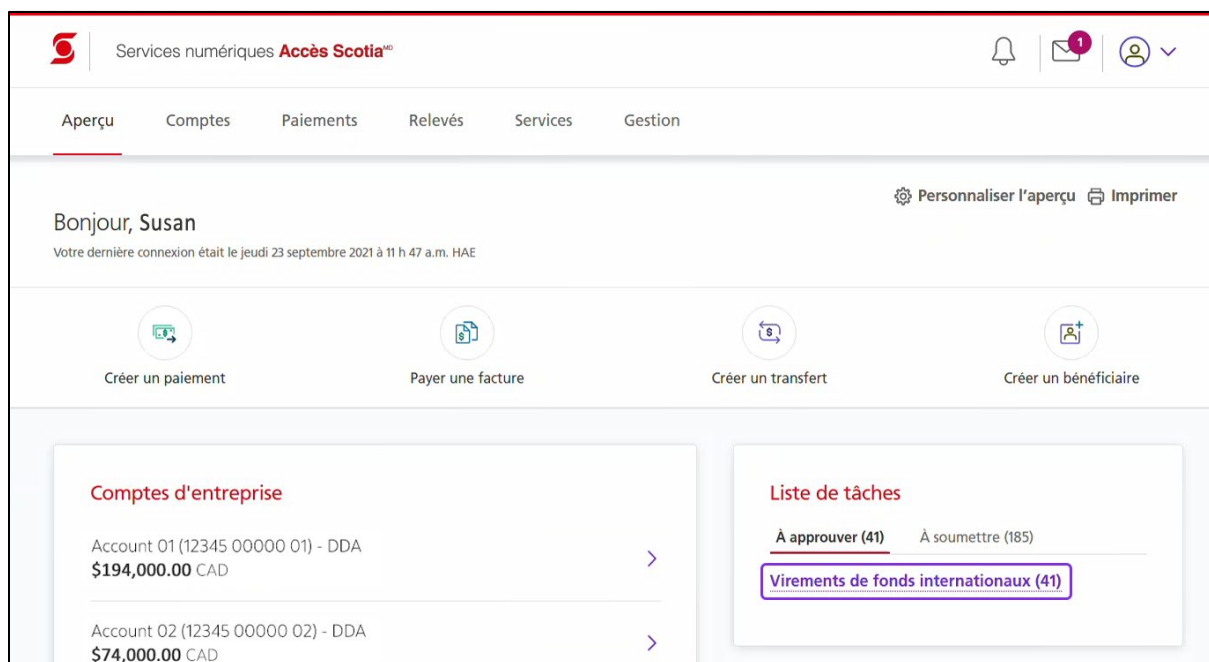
Services numériques Accès Scotia$^{MD}$

1

Aperçu Comptes Paiements Relevés Services Gestion

Personnaliser l'aperçu Imprimer

Bonjour, Susan

Votre dernière connexion était le jeudi 23 septembre 2021 à 11 h 47 a.m. HAE

Créer un paiement

Payer une facture

Créer un transfert

Créer un bénéficiaire

Comptes d'entreprise

Account 01 (12345 00000 01) - DDA
$194,000.00 CAD

Account 02 (12345 00000 02) - DDA
$74,000.00 CAD

Liste de tâches

À approuver (41) À soumettre (185)

Virements de fonds internationaux (41)